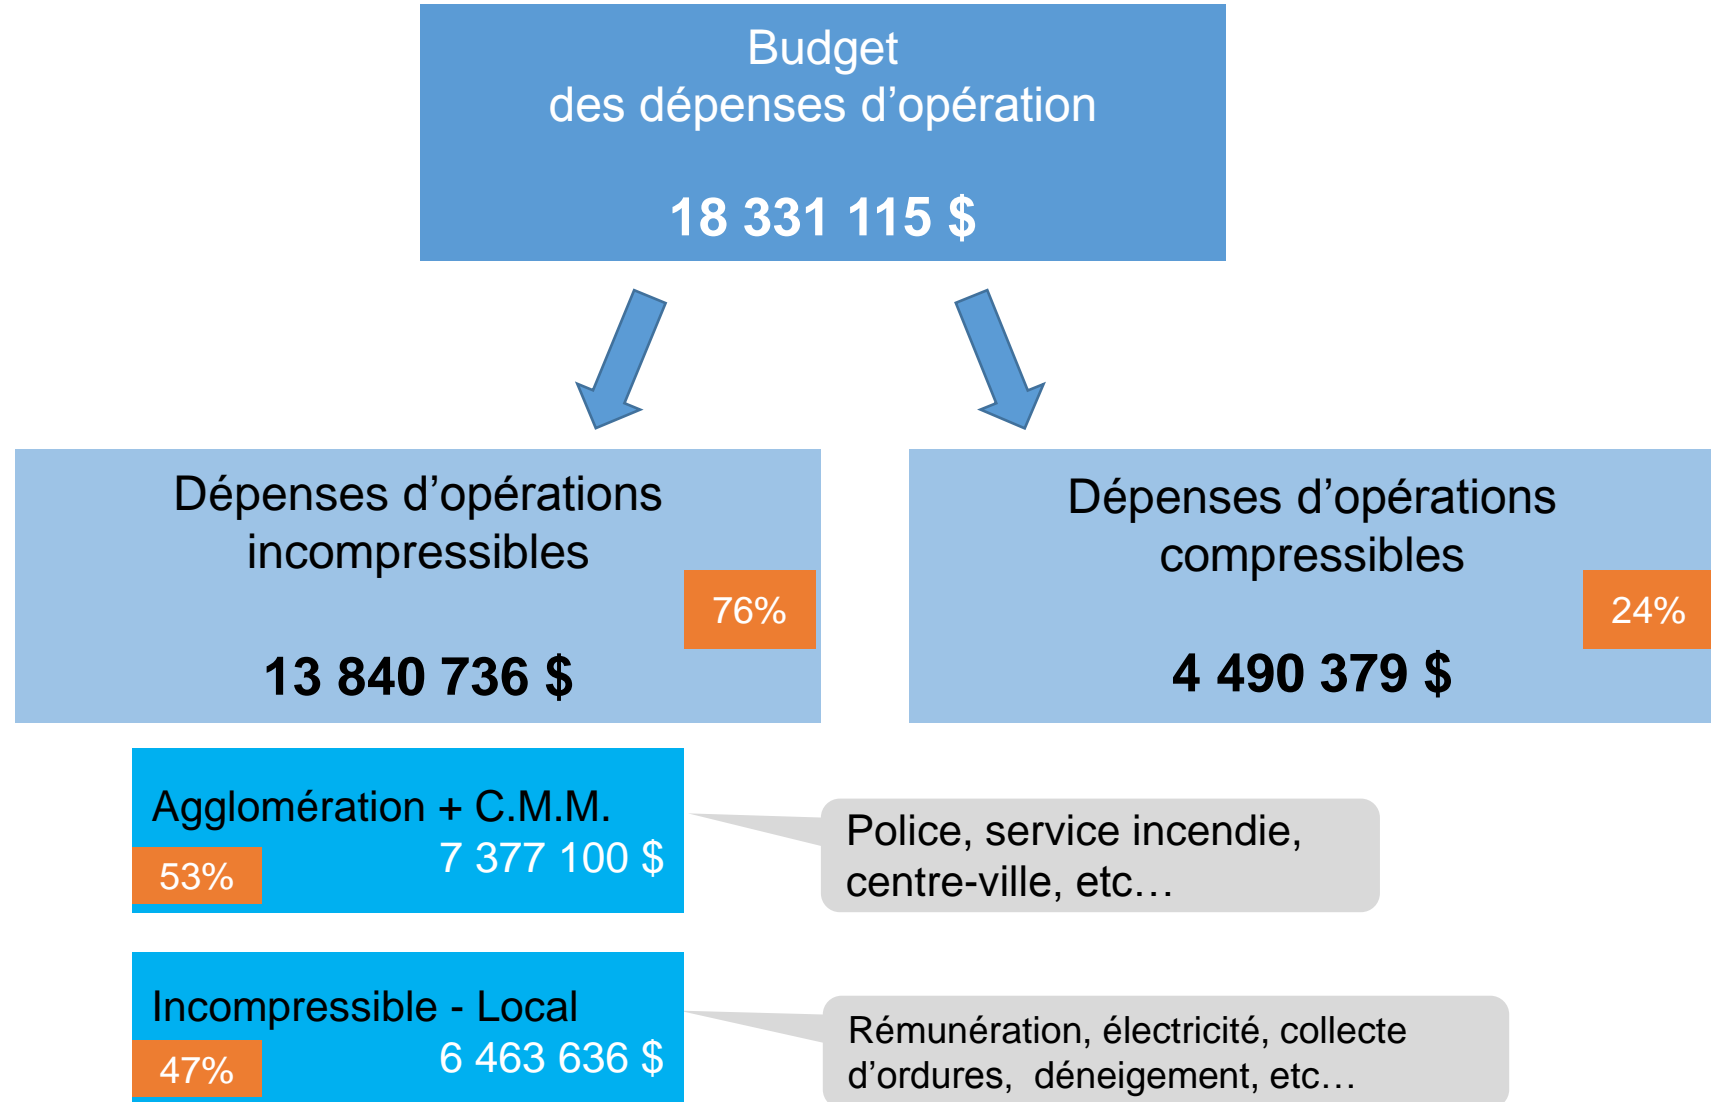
Budget
des dépenses d’opération

18 331 115 $

Dépenses d’opérations incompressibles

76%

13 840 736 $

Dépenses d’opérations compressibles

24%

4 490 379 $

Agglomération + C.M.M.
53%
7 377 100 $

Police, service incendie, centre-ville, etc…

Incompressible - Local
47%
6 463 636 $

Rémunération, électricité, collecte d’ordures, déneigement, etc…